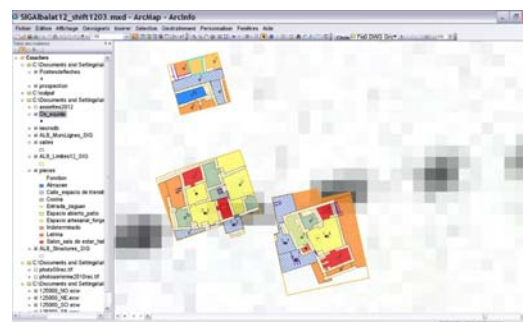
SIGAlbalat12_shift1203.mxd - ArcMap - ArcInfo

Fichier Edition Affichage Geosignets Insertion Sélection Geotraitement Personnaliser Fenêtres Aide

Table des matières

Couches
C:\Documents and Settings\al
Postesdefaches
prospection
C:\Documents and Settings\al
toutpal
C:\Documents and Settings\al
ensembles2012
Dis_enceinte
tesorado
ALB_MuroLignes_SIG
valles
ALB_Limites12_SIG
pieces
Function
Almacen
Calle_espacio de transit
Cocina
Entrada_zaguan
Espacio abierto_patio
Espacio artesanal_forge
Indeterminado
Letrina
Salon_sala de estar_hal
ALB_Structures_SIG
C:\Documents and Settings\al
photo5lines.tif
photosaerienne2010sec.tif
C:\Documents and Settings\al
125000_SO.ecw
125000_NE.ecw
125000_SO.ecw
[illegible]